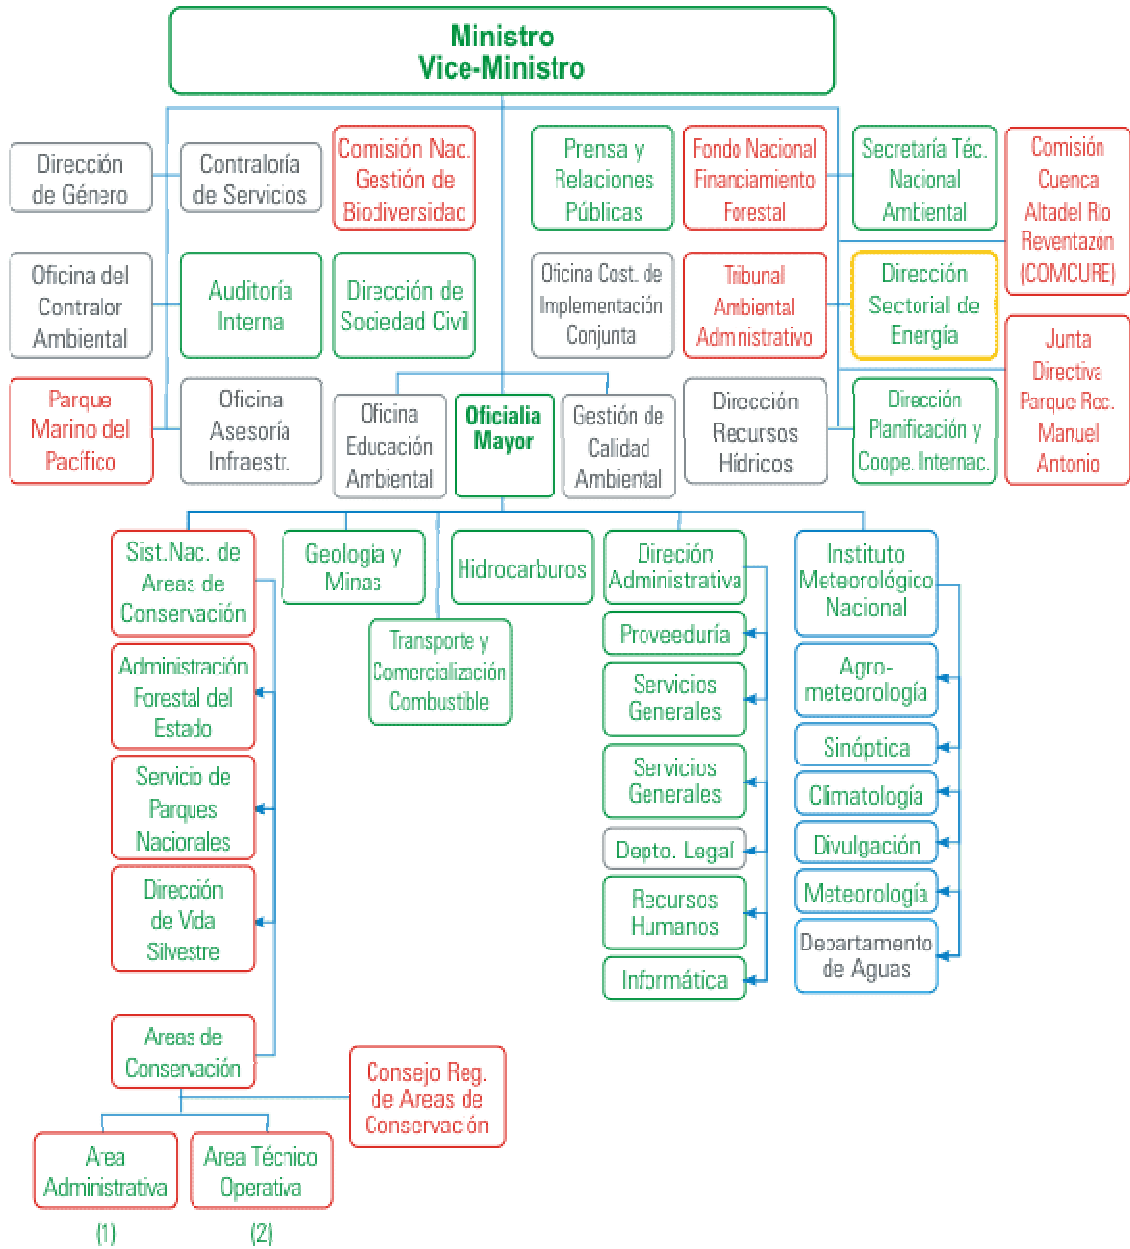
Ministro
Vice-Ministro

Dirección de Género

Contraloría de Servicios

Comisión Nac. Gestión de Biodiversidad

Prensa y Relaciones Públicas

Fondo Nacional Financiamiento Forestal

Secretaría Téc. Nacional Ambiental

Comisión Cuenca Altadel Río Reventazon (COMCURE)

Oficina del Contralor Ambiental

Auditoría Interna

Dirección de Sociedad Civil

Oficina Cost. de Implementación Conjunta

Tribunal Ambiental Administrativo

Dirección Sectorial de Energía

Junta Directiva Parque Rec. Manuel Antonio

Parque Marino del Pacífico

Oficina Asesoría Infraestr.

Oficina Educación Ambiental

Oficialia Mayor

Gestión de Calidad Ambiental

Dirección Recursos Hídricos

Dirección Planificación y Coope. Internac.

Sist.Nac. de Areas de Conservación

Geologia y Minas

Hidrocarburos

Direción Administrativa

Instituto Meteorológico Nacional

Transporte y Comercialización Combustible

Administración Forestal del Estado

Servicio de Parques Nacionales

Dirección de Vida Silvestre

Proveeduría

Servicios Generales

Servicios Generales

Depto. Legal

Recursos Humanos

Informática

Agro-meteorología

Sinóptica

Climatología

Divulgación

Meteorología

Departamento de Aguas

Areas de Conservación

Consejo Reg. de Areas de Conservación

Area Administrativa
(1)

Area Técnico Operativa
(2)